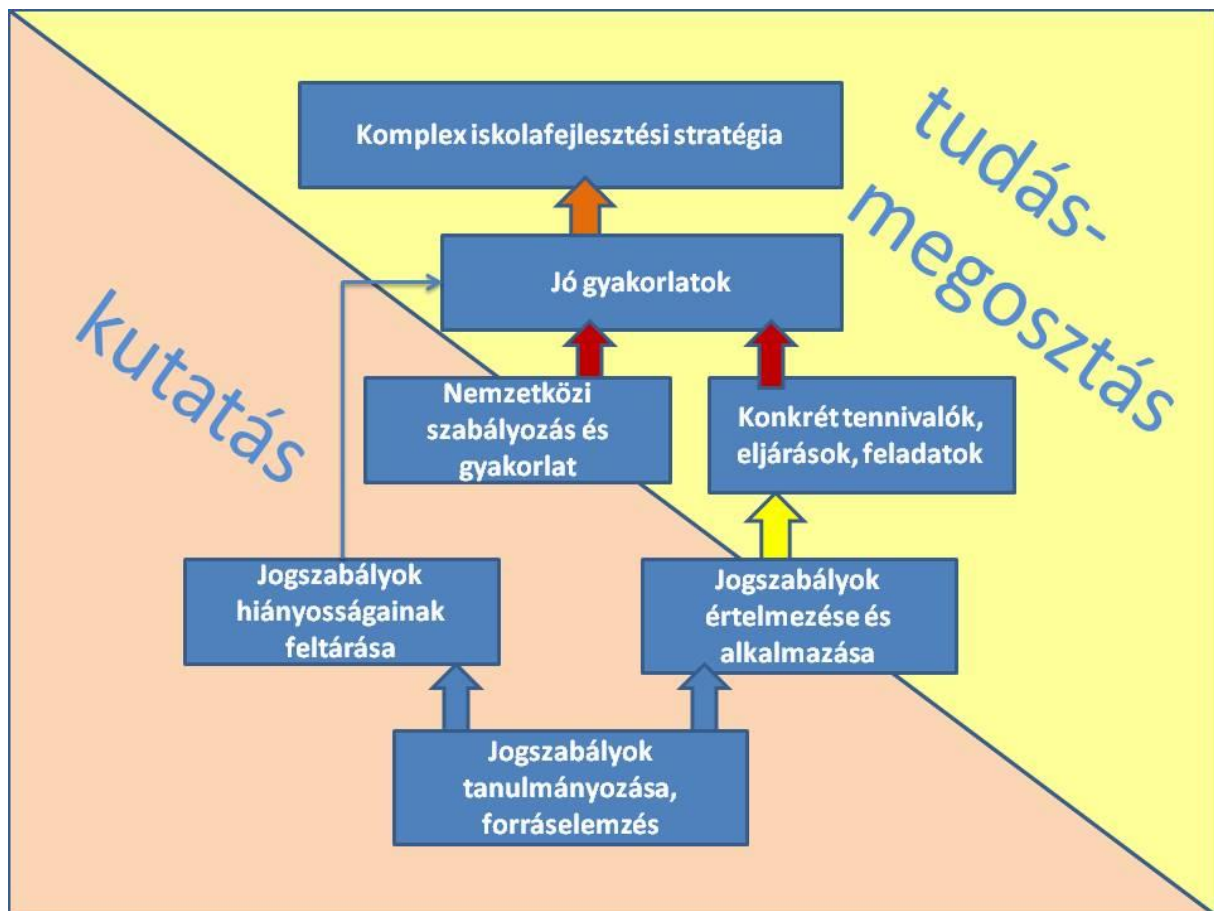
Komplex iskolafejlesztési stratégia

tudás-
megosztás

Jó gyakorlatok

kutatás

Nemzetközi szabályozás és gyakorlat

Konkrét tennivalók, eljárások, feladatok

Jogszabályok hiányosságainak feltárása

Jogszabályok értelmezése és alkalmazása

Jogszabályok tanulmányozása, forráselemzés